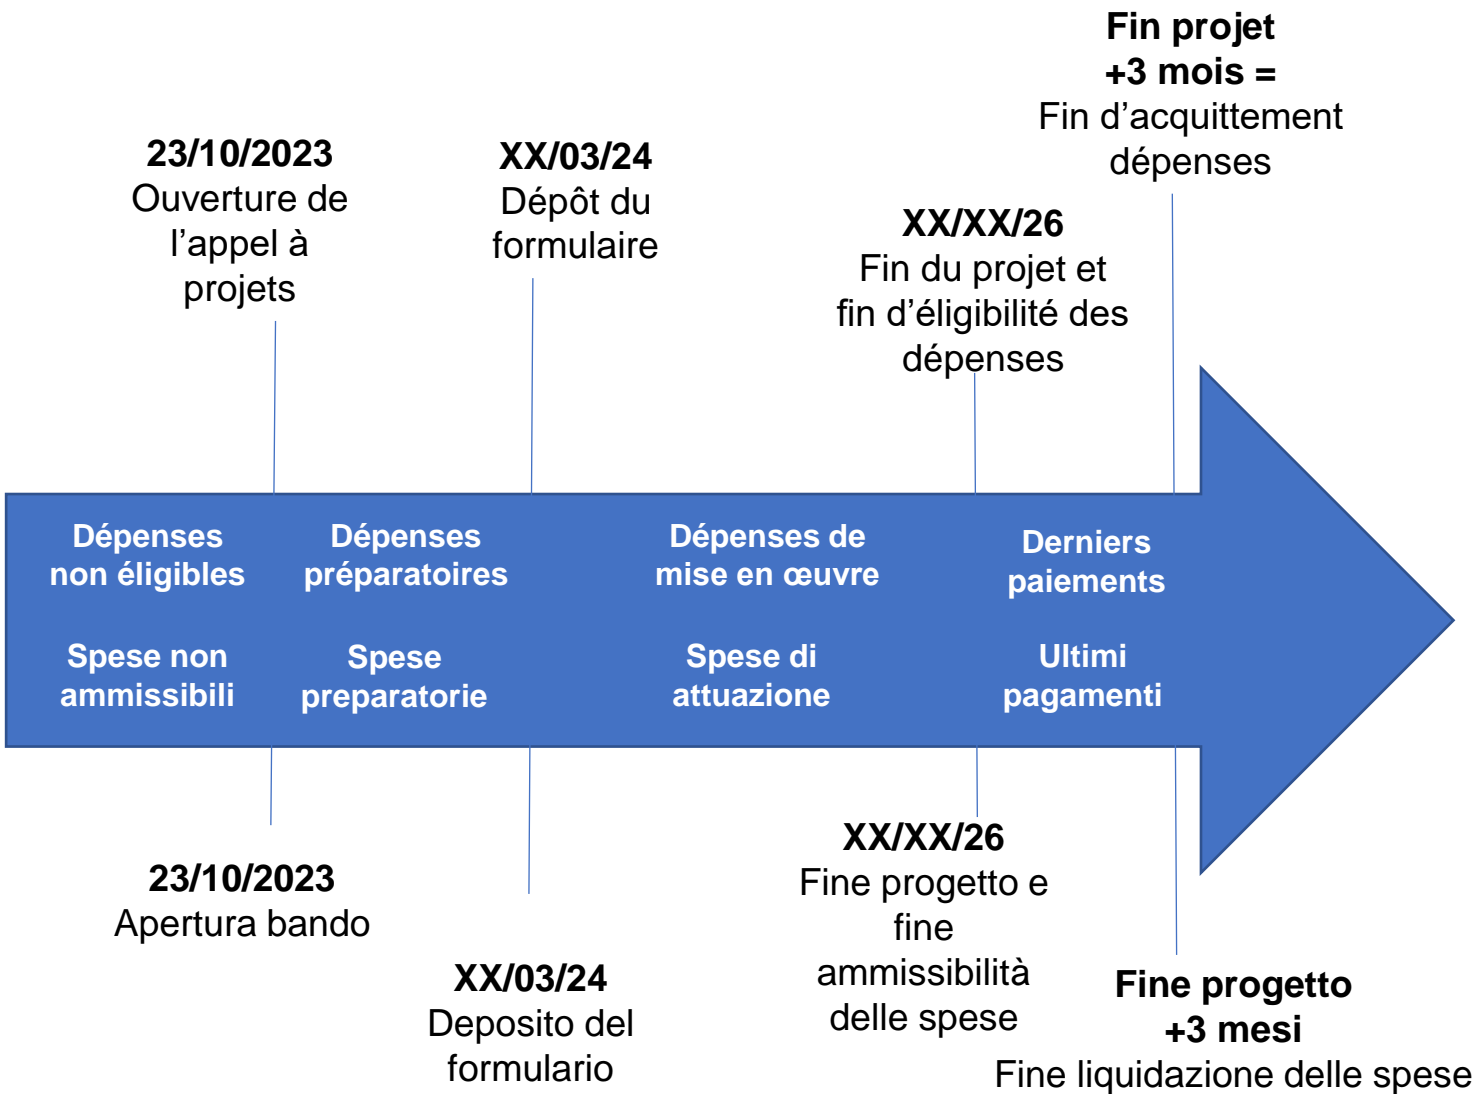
**Fin projet +3 mois =**
Fin d’acquittement dépenses

**23/10/2023**
Ouverture de l’appel à projets

**XX/03/24**
Dépôt du formulaire

**XX/XX/26**
Fin du projet et fin d’éligibilité des dépenses

Dépenses non éligibles

Spese non ammissibili

Dépenses préparatoires

Spese preparatorie

Dépenses de mise en œuvre

Spese di attuazione

Derniers paiements

Ultimi pagamenti

**23/10/2023**
Apertura bando

**XX/03/24**
Deposito del formulario

**XX/XX/26**
Fine progetto e fine ammissibilità delle spese

**Fine progetto +3 mesi**
Fine liquidazione delle spese